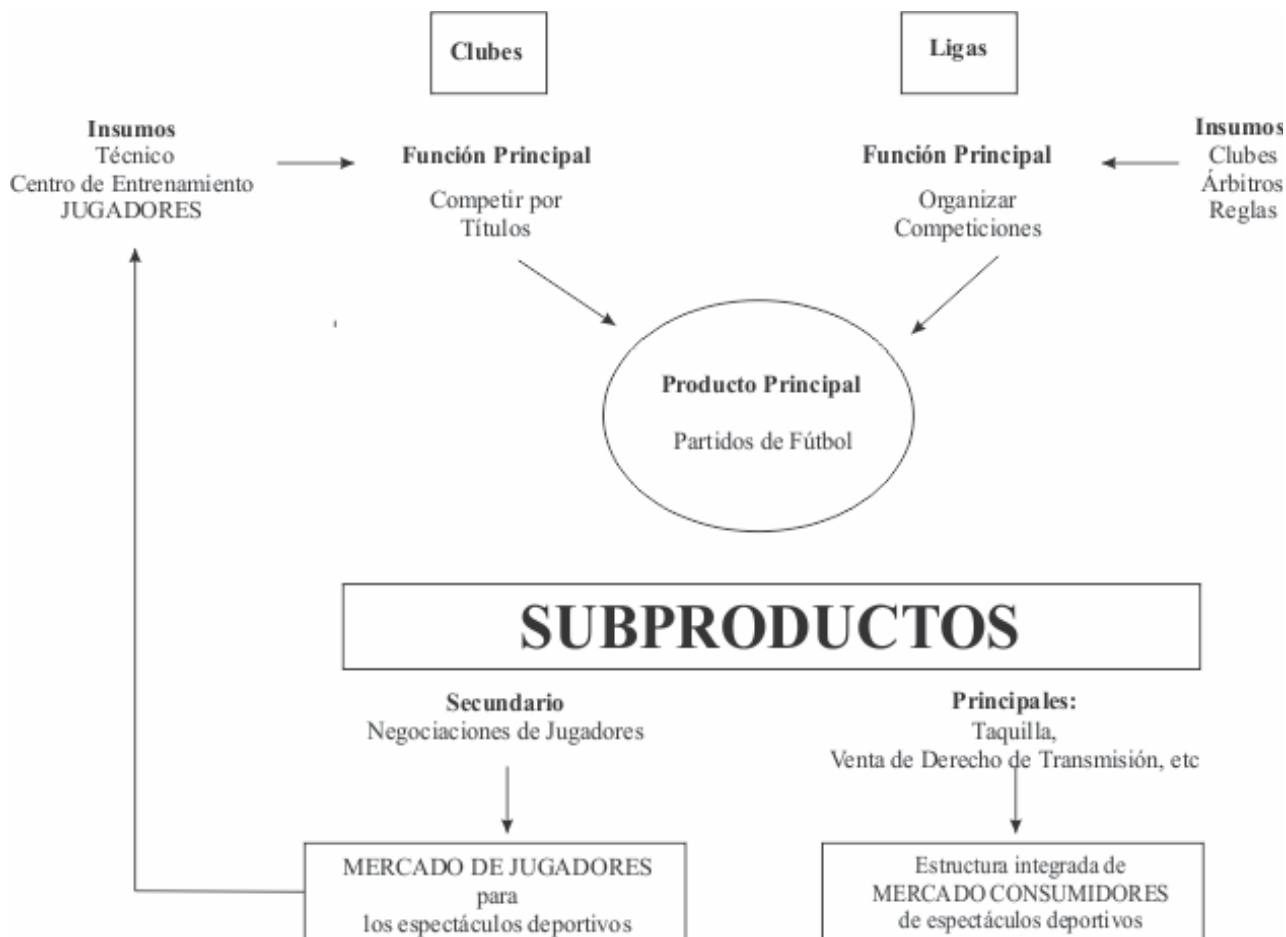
Clubes

Ligas

Insumos
Técnico
Centro de Entrenamiento
JUGADORES

Función Principal
Competir por Títulos

Función Principal
Organizar Competiciones

Insumos
Clubes
Árbitros
Reglas

Producto Principal
Partidos de Fútbol

SUBPRODUCTOS

Secundario
Negociaciones de Jugadores

Principales:
Taquilla,
Venta de Derecho de Transmisión, etc

MERCADO DE JUGADORES
para
los espectáculos deportivos

Estructura integrada de
MERCADO CONSUMIDORES
de espectáculos deportivos